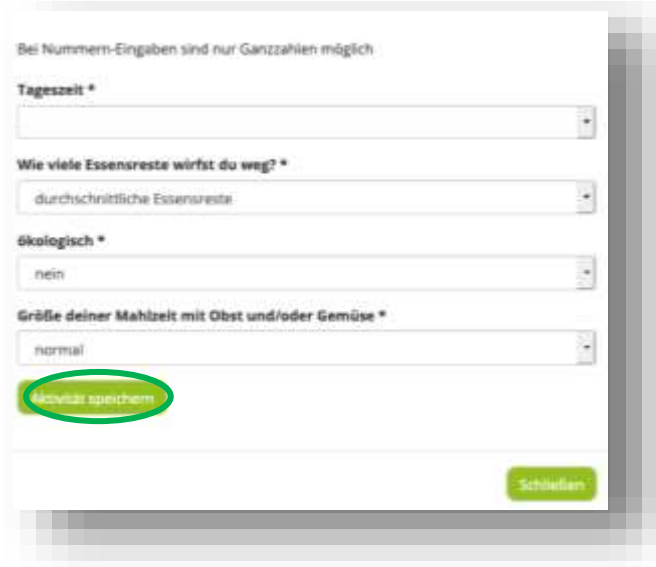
Bei Nummern-Eingaben sind nur Ganzzahlen möglich

Tageszeit *

Wie viele Essensreste wirfst du weg? *

durchschnittliche Essensreste

ökologisch *

nein

Größe deiner Mahlzeit mit Obst und/oder Gemüse *

normal

Aktivität speichern

Schließen